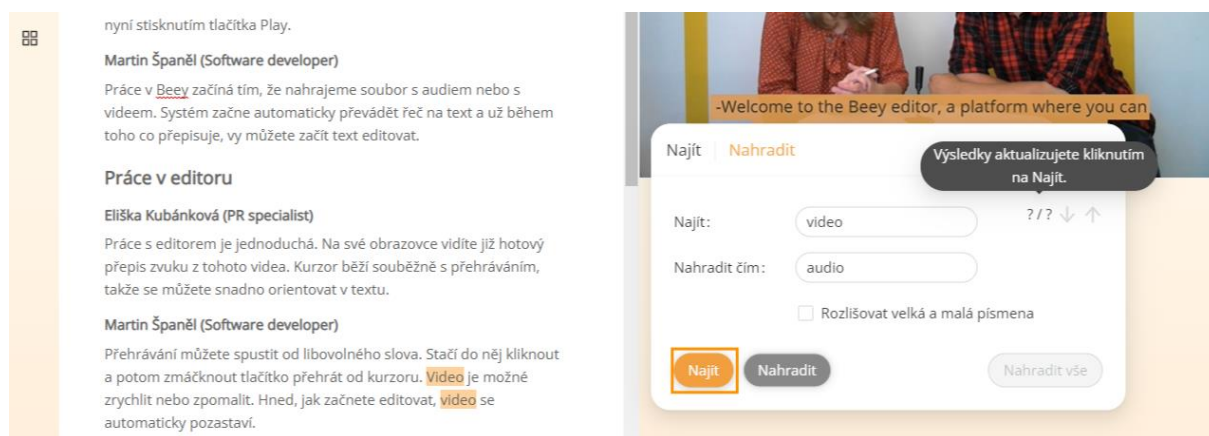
nyní stisknutím tlačítka Play.

Martin Španěl (Software developer)

Práce v Beey začíná tím, že nahrajeme soubor s audiem nebo s videem. Systém začne automaticky převádět řeč na text a už během toho co přepisuje, vy můžete začít text editovat.

Práce v editoru

Eliška Kubánková (PR specialist)

Práce s editorem je jednoduchá. Na své obrazovce vidíte již hotový přepis zvuku z tohoto videa. Kurzor běží souběžně s přehráváním, takže se můžete snadno orientovat v textu.

Martin Španěl (Software developer)

Přehrávání můžete spustit od libovolného slova. Stačí do něj kliknout a potom zmáčknout tlačítko přehrát od kurzoru. Video je možné zrychlit nebo zpomalit. Hned, jak začnete editovat, video se automaticky pozastaví.

-Welcome to the Beey editor, a platform where you can

Najít | Nahradit

Výsledky aktualizujete kliknutím na Najít.

Najít: video

?/?

Nahradit čím: audio

Rozlišovat velká a malá písmena

Najít Nahradit Nahradit vše